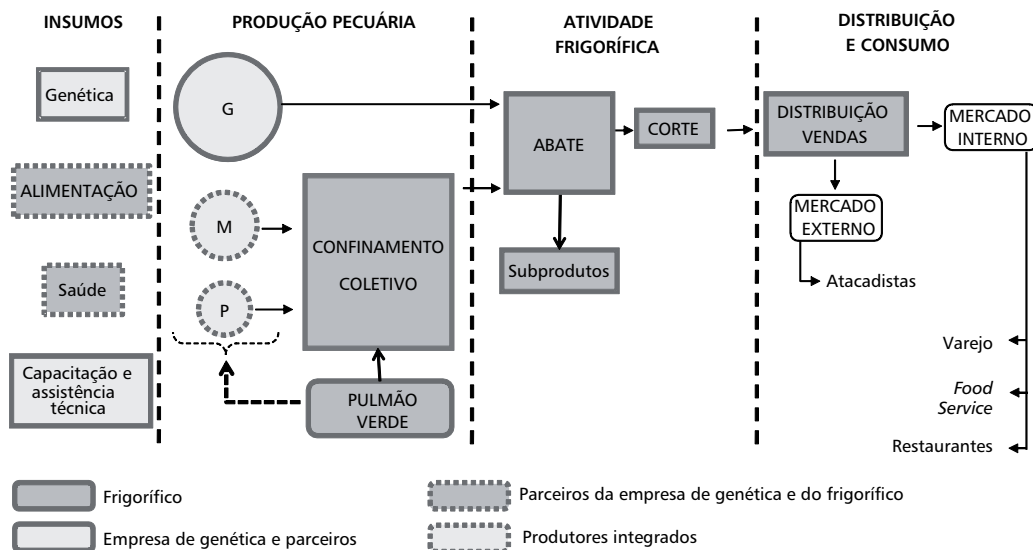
INSUMOS

PRODUÇÃO PECUÁRIA

ATIVIDADE FRIGORÍFICA

DISTRIBUIÇÃO E CONSUMO

Genética

ALIMENTAÇÃO

Saúde

Capacitação e assistência técnica

G

M

P

CONFINAMENTO COLETIVO

PULMÃO VERDE

ABATE

CORTE

Subprodutos

DISTRIBUIÇÃO VENDAS

MERCADO INTERNO

MERCADO EXTERNO

Atacadistas

Varejo

*Food Service*

Restaurantes

Frigorífico

Empresa de genética e parceiros

Parceiros da empresa de genética e do frigorífico

Produtores integrados